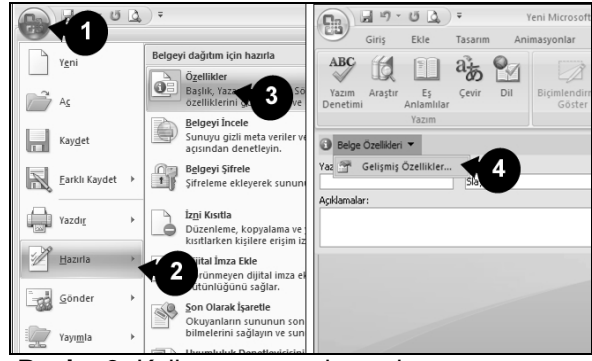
1

Yeni

Aç

Kaydet

Farklı Kaydet

Yazdır

Hazırla

Gönder

Yayımla

Belgeyi dağıtım için hazırla

Özellikler
Başlık, Yaza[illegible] So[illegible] özelliklerini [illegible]

3

Belgeyi İncele
Sunuyu gizli meta veriler ve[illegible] açısından denetleyin.

Belgeyi Şifrele
Şifreleme ekleyerek sunun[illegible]

İzni Kısıtla
Düzenleme, kopyalama ve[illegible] kısıtlarken kişilere erişim iz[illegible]

2

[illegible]ital İmza Ekle
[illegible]runmeyen dijital imza e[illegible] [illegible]ütünlüğünü sağlar.

Son Olarak İşaretle
Okuyanların sununun son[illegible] bilmelerini sağlayın ve sun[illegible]

Yeni Microsoft

Giriş Ekle Tasarım Animasyonlar

ABC

Yazım Denetimi

Araştır

Eş Anlamlılar

Çevir

Dil

Yazım

Biçimlendir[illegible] Göster

Belge Özellikleri ▼

Yaz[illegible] Gelişmiş Özellikler...

4

Sla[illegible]

Açıklamalar:

Resim 3: Kelime sayısı ekranı